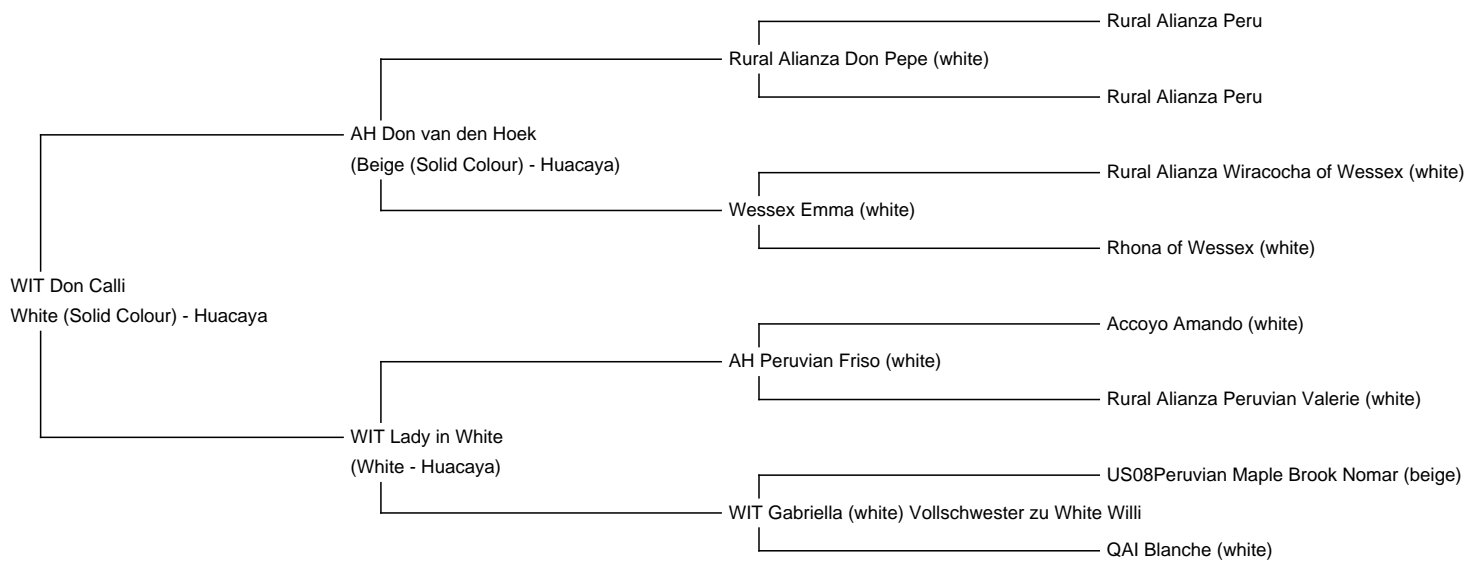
WIT Don Calli
White (Solid Colour) - Huacaya

AH Don van den Hoek
(Beige (Solid Colour) - Huacaya)

Rural Alianza Don Pepe (white)

Rural Alianza Peru

Rural Alianza Peru

Wessex Emma (white)

Rural Alianza Wiracocha of Wessex (white)

Rhona of Wessex (white)

WIT Lady in White
(White - Huacaya)

AH Peruvian Friso (white)

Accoyo Amando (white)

Rural Alianza Peruvian Valerie (white)

WIT Gabriella (white) Vollschwester zu White Willi

US08Peruvian Maple Brook Nomar (beige)

QAI Blanche (white)